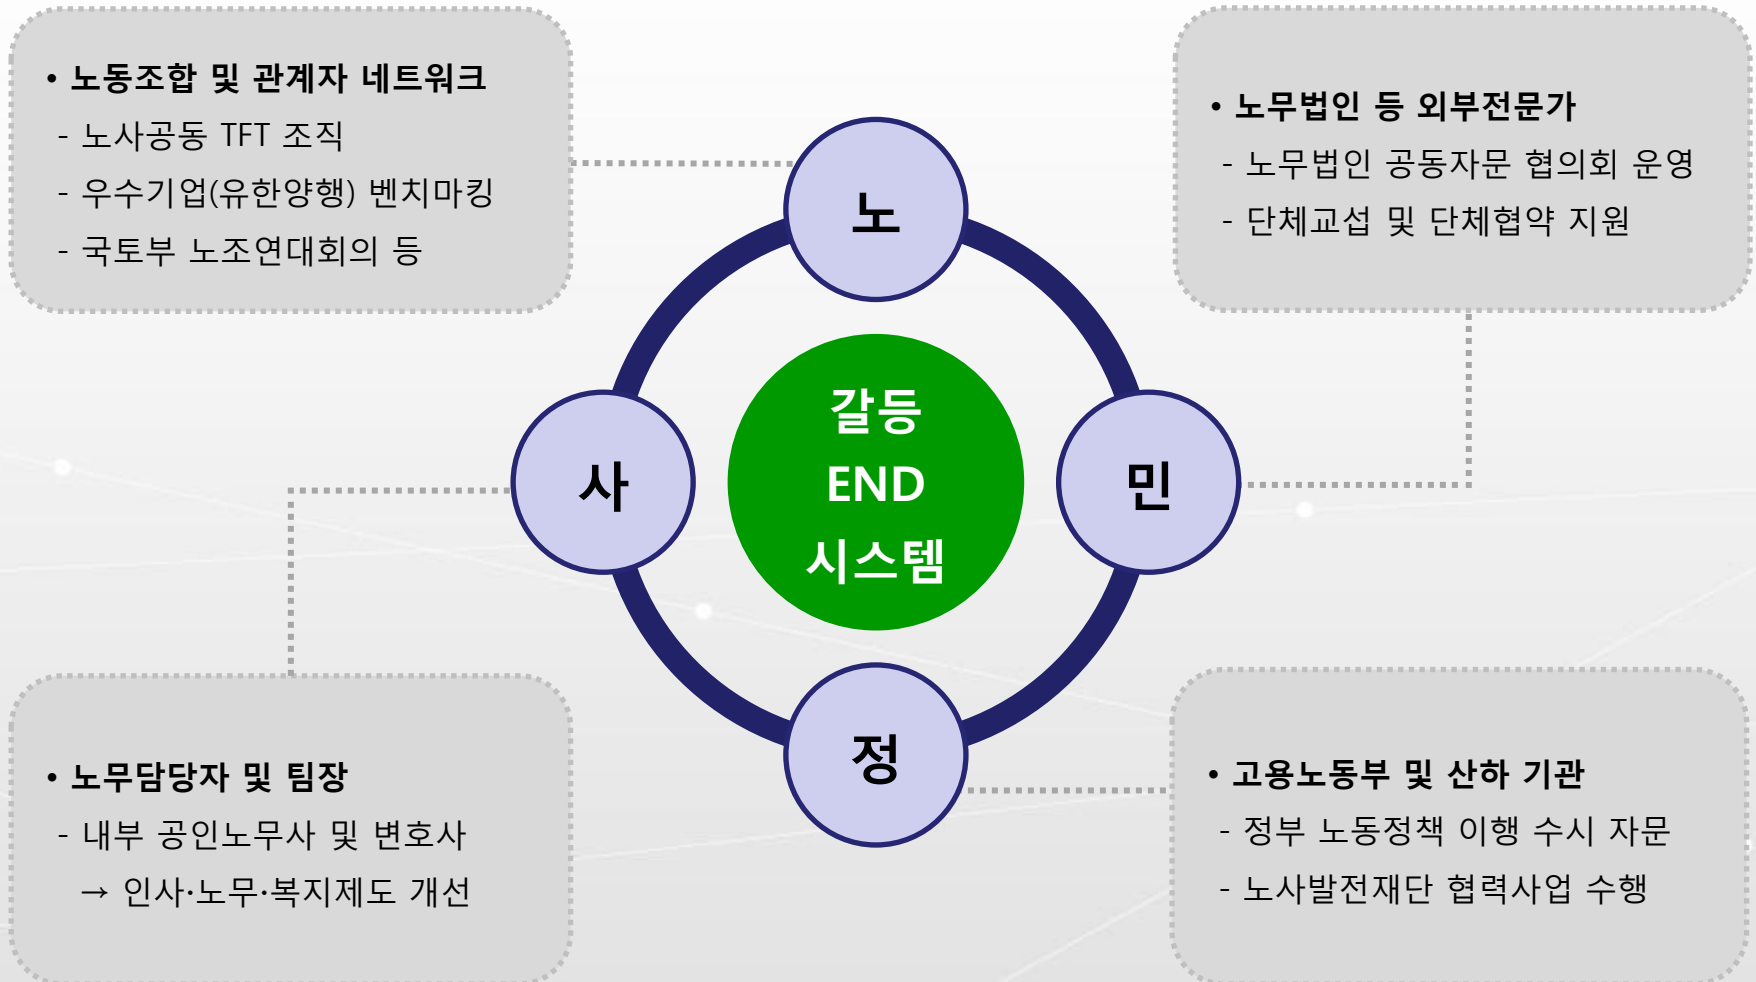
• 노동조합 및 관계자 네트워크
- 노사공동 TFT 조직
- 우수기업(유한양행) 벤치마킹
- 국토부 노조연대회의 등

• 노무법인 등 외부전문가
- 노무법인 공동자문 협의회 운영
- 단체교섭 및 단체협약 지원

노

사

갈등
END
시스템

민

정

• 노무담당자 및 팀장
- 내부 공인노무사 및 변호사
→ 인사·노무·복지제도 개선

• 고용노동부 및 산하 기관
- 정부 노동정책 이행 수시 자문
- 노사발전재단 협력사업 수행